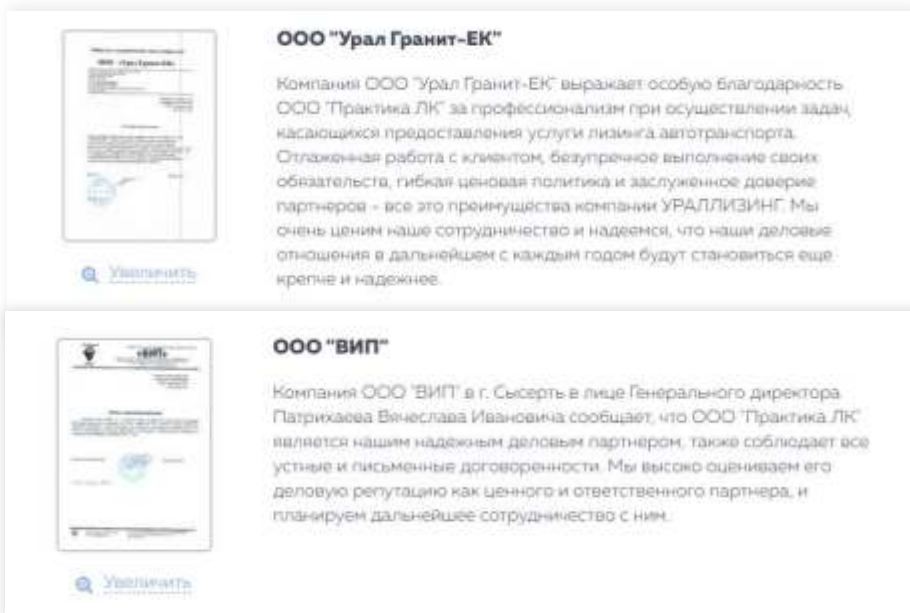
ООО "Урал Гранит-ЕК"

Компания ООО "Урал Гранит-ЕК" выражает особую благодарность ООО "Практика ЛК" за профессионализм при осуществлении задач, касающихся предоставления услуги лизинга автотранспорта. Отлаженная работа с клиентом, безупречное выполнение своих обязательств, гибкая ценовая политика и заслуженное доверие партнеров - все это преимущества компании УРАЛЛИЗИНГ. Мы очень ценим наше сотрудничество и надеемся, что наши деловые отношения в дальнейшем с каждым годом будут становиться еще крепче и надежнее.

Увеличить

ООО "ВИП"

Компания ООО "ВИП" в г. Сысерть в лице Генерального директора Патрихаева Вячеслава Ивановича сообщает, что ООО "Практика ЛК" является нашим надежным деловым партнером, также соблюдает все устные и письменные договоренности. Мы высоко оцениваем его деловую репутацию как ценного и ответственного партнера, и планируем дальнейшее сотрудничество с ним.

Увеличить